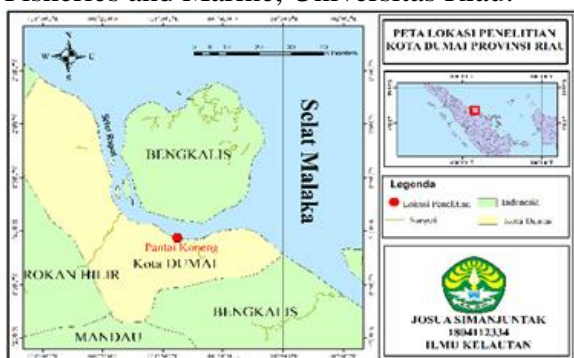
Fisheries and Marine, Universitas Riau.

N
W E
S

Selat Malaka

Selat Rupat

BENGKALIS

Pantai Koneng
Kota DUMAI

ROKAN HILIR

BENGKALIS

MANDAU

PETA LOKASI PENELITIAN
KOTA DUMAI PROVINSI RIAU

Legenda
Lokasi Penelitian
Indonesia
Sungai
Kota Dumai

JOSUA SIMANJUNTAK
1804112334
ILMU KELAUTAN